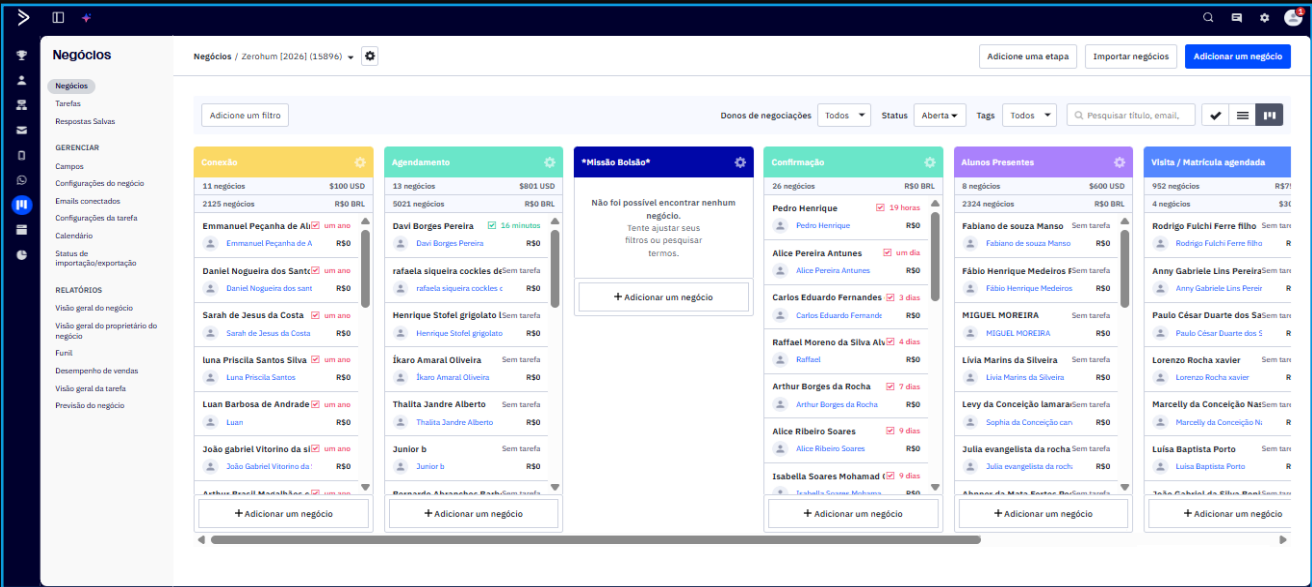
Negócios

Negócios
Tarefas
Respostas Salvas

GERENCIAR
Campos
Configurações do negócio
Emails conectados
Configurações da tarefa
Calendário
Status de importação/exportação

RELATÓRIOS
Visão geral do negócio
Visão geral do proprietário do negócio
Funil
Desempenho de vendas
Visão geral da tarefa
Previsão do negócio

Negócios / Zerohum [2026] (15896)

Adicione uma etapa | Importar negócios | Adicionar um negócio

Adicione um filtro

Donos de negociações Todos | Status Aberta | Tags Todos | Pesquisar título, email,

Conexão
11 negócios $100 USD
2125 negócios R$0 BRL
Emmanuel Peçanha de Al um ano
Emmanuel Peçanha de A R$0
Daniel Nogueira dos Sant um ano
Daniel Nogueira dos sant R$0
Sarah de Jesus da Costa um ano
Sarah de Jesus da Costa R$0
luna Priscila Santos Silva um ano
Luna Priscila Santos R$0
Luan Barbosa de Andrade um ano
Luan R$0
João gabriel Vitorino da si um ano
João Gabriel Vitorino da S R$0
Arthur Brasil Magalhães e um ano
Adicionar um negócio

Agendamento
13 negócios $801 USD
5021 negócios R$0 BRL
Davi Borges Pereira 16 minutos
Davi Borges Pereira R$0
rafaela siqueira cockles de Sem tarefa
rafaela siqueira cockles c R$0
Henrique Stofel grigolato Sem tarefa
Henrique Stofel grigolato R$0
Ikaro Amaral Oliveira Sem tarefa
Ikaro Amaral Oliveira R$0
Thalita Jandre Alberto Sem tarefa
Thalita Jandre Alberto R$0
Junior b Sem tarefa
Junior b R$0
Bernardo Abranches Barb Sem tarefa
Adicionar um negócio

*Missão Bolsão*
Não foi possível encontrar nenhum negócio.
Tente ajustar seus filtros ou pesquisar termos.
Adicionar um negócio

Confirmação
26 negócios R$0 BRL
Pedro Henrique 19 horas
Pedro Henrique R$0
Alice Pereira Antunes um dia
Alice Pereira Antunes R$0
Carlos Eduardo Fernandes 3 dias
Carlos Eduardo Fernande R$0
Raffael Moreno da Silva Alv 4 dias
Raffael R$0
Arthur Borges da Rocha 7 dias
Arthur Borges da Rocha R$0
Alice Ribeiro Soares 9 dias
Alice Ribeiro Soares R$0
Isabella Soares Mohamad 9 dias
Isabella Soares Mohamad R$0
Adicionar um negócio

Alunos Presentes
8 negócios $600 USD
2324 negócios R$0 BRL
Fabiano de souza Manso Sem tarefa
Fabiano de souza Manso R$0
Fábio Henrique Medeiros Sem tarefa
Fábio Henrique Medeiros R$0
MIGUEL MOREIRA Sem tarefa
MIGUEL MOREIRA R$0
Livia Marins da Silveira Sem tarefa
Livia Marins da Silveira R$0
Levy da Conceição lamara Sem tarefa
Sophia da Conceição can R$0
Julia evangelista da rocha Sem tarefa
Julia evangelista da rocha R$0
Abner de Mata Fortes Sem tarefa
Adicionar um negócio

Visita / Matrícula agendada
952 negócios R$
4 negócios $3
Rodrigo Fulchi Ferre filho Sem tarefa
Rodrigo Fulchi Ferre filho R$0
Anny Gabriele Lins Pereira Sem tarefa
Anny Gabriele Lins Pereira R$0
Paulo César Duarte dos Sa Sem tarefa
Paulo César Duarte dos S R$0
Lorenzo Rocha xavier Sem tarefa
Lorenzo Rocha xavier R$0
Marcelly da Conceição Na Sem tarefa
Marcelly da Conceição Na R$0
Luisa Baptista Porto Sem tarefa
Luisa Baptista Porto R$0
João Gabriel da Silva Ro Sem tarefa
Adicionar um negócio